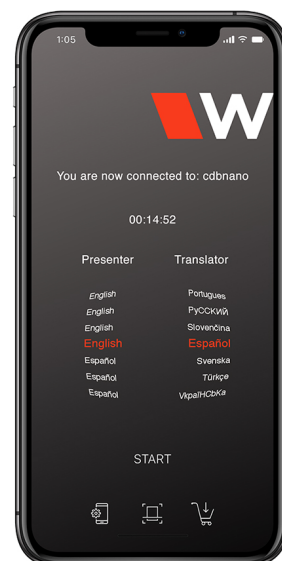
1:05

W

You are now connected to: cdbnano

00:14:52

Presenter

English
English
English
English
Español
Español
Español

Translator

Portugues
PyCCKИЙ
Slovenčina
Español
Svenska
Türkçe
VkpaIHCbKa

START